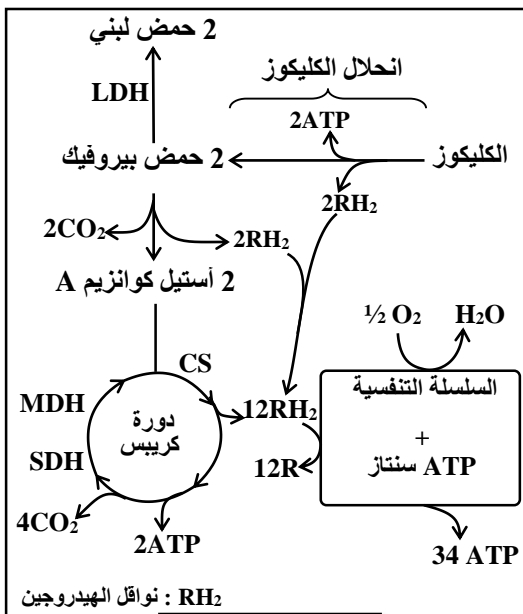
2 حمض لبني

LDH

انحلال الكليكوز

2ATP

2 حمض بيروفيك

الكليكوز

$2RH_2$

$2CO_2$

$2RH_2$

2 أستيل كوانزيم A

½ $O_2$

$H_2O$

CS

MDH

دورة كريبس

$12RH_2$

السلسلة التنفسية

+

ATP سنتاز

SDH

12R

$4CO_2$

2ATP

34 ATP

$RH_2$ : نواقل الهيدروجين